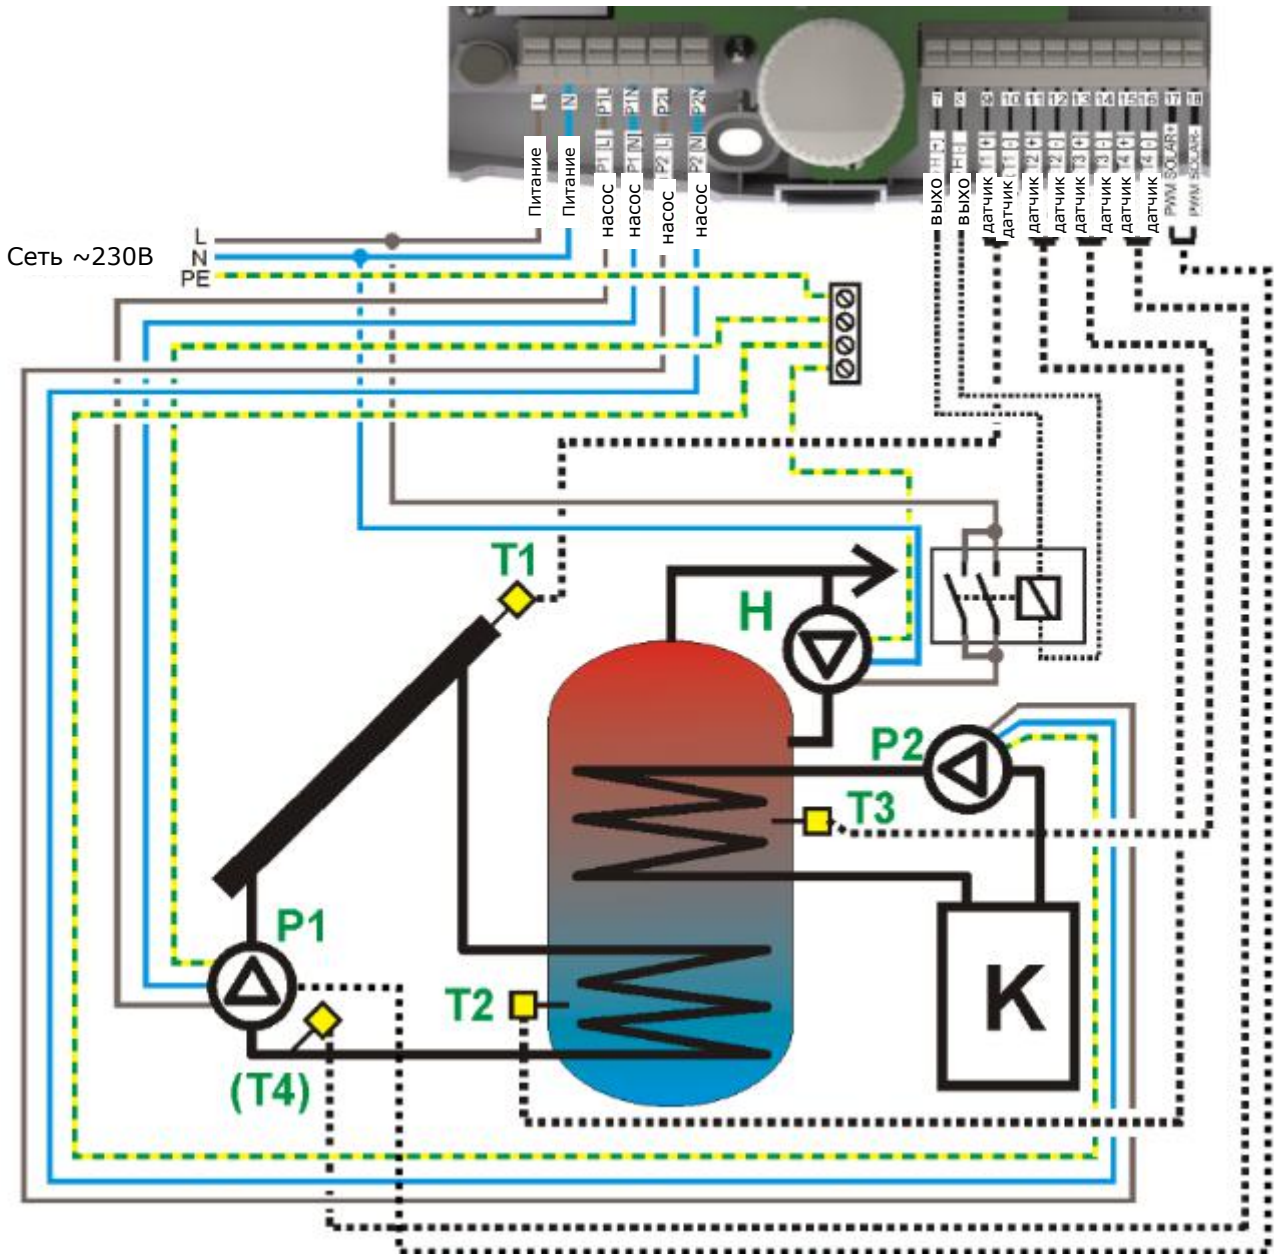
L
N
P1 L
P1 N
P2 L
P2 N
7
8
9
10
11
12
13
14
15
16
17
18
Питание
Питание
насос
насос
насос
насос
выход
выход
датчик
датчик
датчик
датчик
датчик
датчик
датчик
датчик
PWM SOLAR+
PWM SOLAR-
Сеть ~230В
L
N
PE
T1
H
P2
T3
P1
T2
K
(T4)